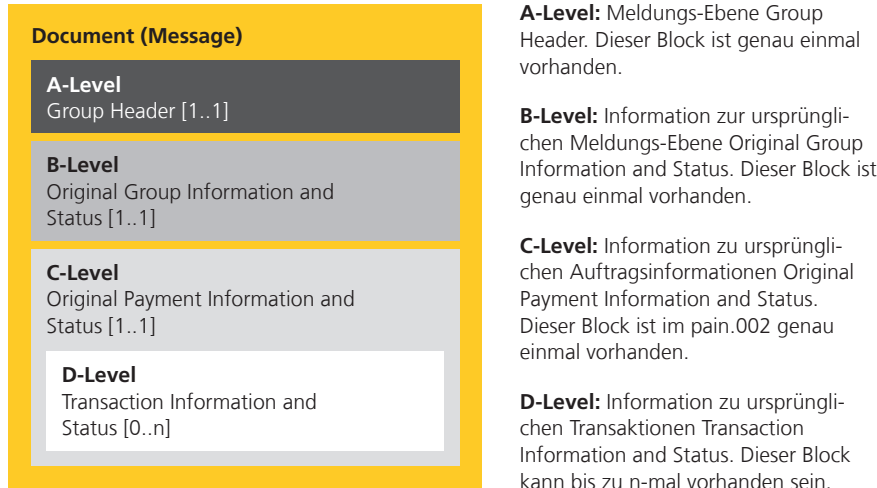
Document (Message)

A-Level
Group Header [1..1]

B-Level
Original Group Information and Status [1..1]

C-Level
Original Payment Information and Status [1..1]

D-Level
Transaction Information and Status [0..n]

A-Level: Meldungs-Ebene Group Header. Dieser Block ist genau einmal vorhanden.

B-Level: Information zur ursprünglichen Meldungs-Ebene Original Group Information and Status. Dieser Block ist genau einmal vorhanden.

C-Level: Information zu ursprünglichen Auftragsinformationen Original Payment Information and Status. Dieser Block ist im pain.002 genau einmal vorhanden.

D-Level: Information zu ursprünglichen Transaktionen Transaction Information and Status. Dieser Block kann bis zu n-mal vorhanden sein.